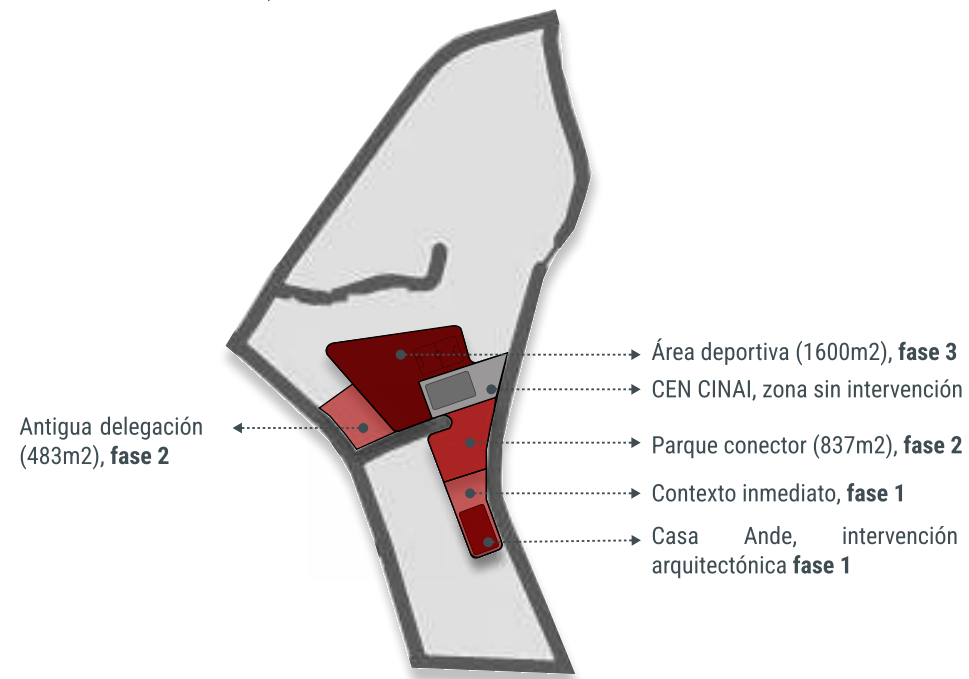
Área deportiva (1600m2), **fase 3**

CEN CINAI, zona sin intervención

Antigua delegación (483m2), **fase 2**

Parque conector (837m2), **fase 2**

Contexto inmediato, **fase 1**

Casa Ande, intervención arquitectónica **fase 1**